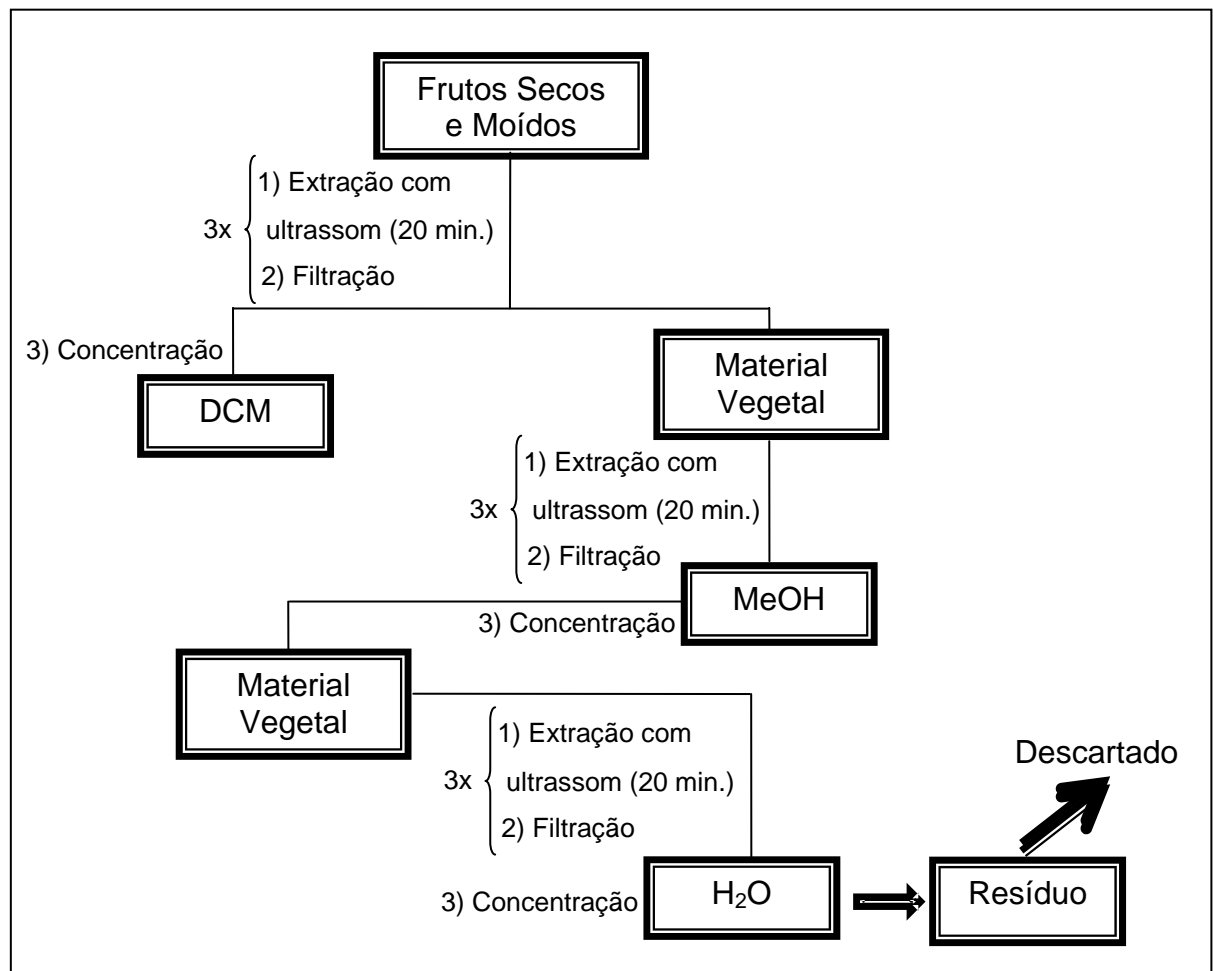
Frutos Secos e Moídos

3x
1) Extração com ultrassom (20 min.)
2) Filtração

3) Concentração

DCM

Material Vegetal

3x
1) Extração com ultrassom (20 min.)
2) Filtração

3) Concentração

MeOH

Material Vegetal

3x
1) Extração com ultrassom (20 min.)
2) Filtração

3) Concentração

$H_2O$

Resíduo

Descartado